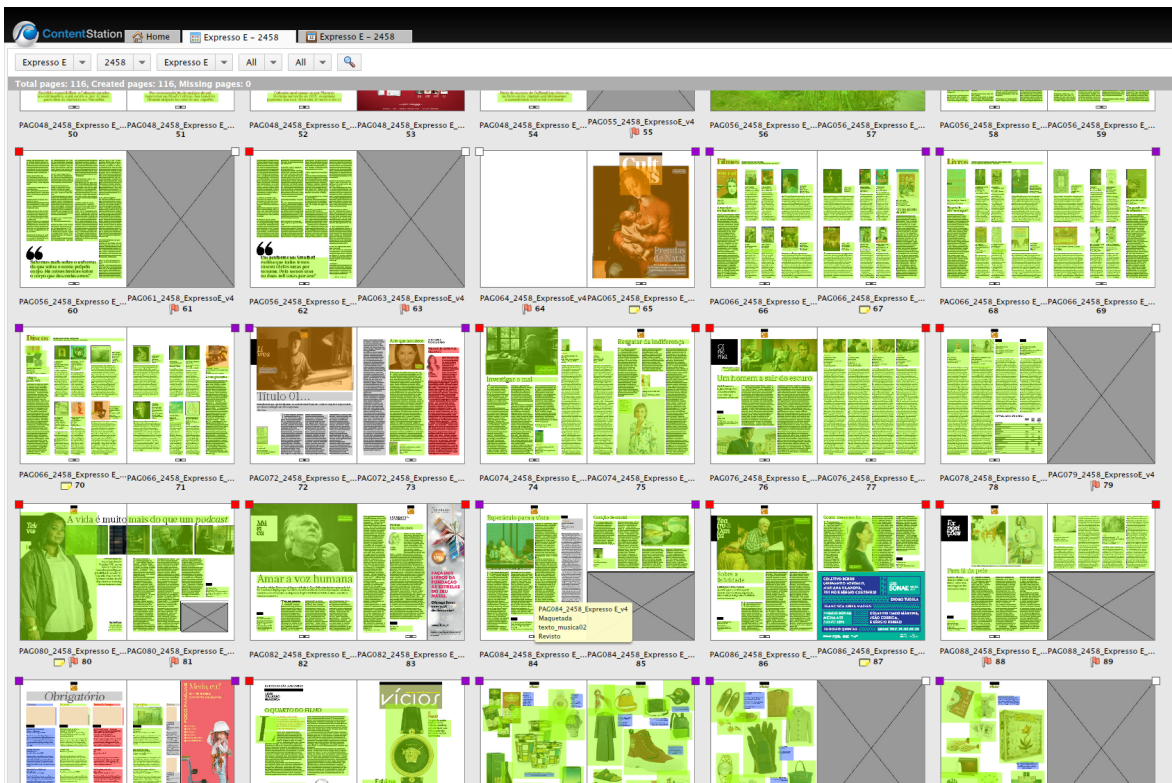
ContentStation Home Expresso E - 2458 Expresso E - 2458

Expresso E 2458 Expresso E All All

Total pages: 116, Created pages: 116, Missing pages: 0

PAG048_2458_Expresso E_... 50 PAG048_2458_Expresso E_... 51 PAG048_2458_Expresso E_... 52 PAG048_2458_Expresso E_... 53 PAG048_2458_Expresso E_... 54 PAG055_2458_ExpressoE_v4 55 PAG056_2458_Expresso E_... 56 PAG056_2458_Expresso E_... 57 PAG056_2458_Expresso E_... 58 PAG056_2458_Expresso E_... 59

PAG056_2458_Expresso E_... 60 PAG061_2458_ExpressoE_v4 61 PAG056_2458_Expresso E_... 62 PAG063_2458_ExpressoE_v4 63 PAG064_2458_ExpressoE_v4 64 PAG065_2458_Expresso E_... 65 PAG066_2458_Expresso E_... 66 PAG066_2458_Expresso E_... 67 PAG066_2458_Expresso E_... 68 PAG066_2458_Expresso E_... 69

Filmes Livros Cult Presentes de Natal

PAG066_2458_Expresso E_... 70 PAG066_2458_Expresso E_... 71 PAG072_2458_Expresso E_... 72 PAG072_2458_Expresso E_... 73 PAG074_2458_Expresso E_... 74 PAG074_2458_Expresso E_... 75 PAG076_2458_Expresso E_... 76 PAG076_2458_Expresso E_... 77 PAG078_2458_Expresso E_... 78 PAG079_2458_ExpressoE_v4 79

Discos Título 01... Investigar o mal Resgatar da indiferença Um homem a sair do escuro

PAG080_2458_Expresso E_... 80 PAG080_2458_Expresso E_... 81 PAG082_2458_Expresso E_... 82 PAG082_2458_Expresso E_... 83 PAG084_2458_Expresso E_... 84 PAG084_2458_Expresso E_... 85 PAG086_2458_Expresso E_... 86 PAG086_2458_Expresso E_... 87 PAG088_2458_Expresso E_... 88 PAG088_2458_Expresso E_... 89

A vida é muito mais do que um podcast Amar a voz humana Sobre a felicidade Para lá da pele

PAG084_2458_Expresso E_v4
Maquetada
texto_musica02
Revisto

Obrigatório Vícios O QUARTO DO FILHO